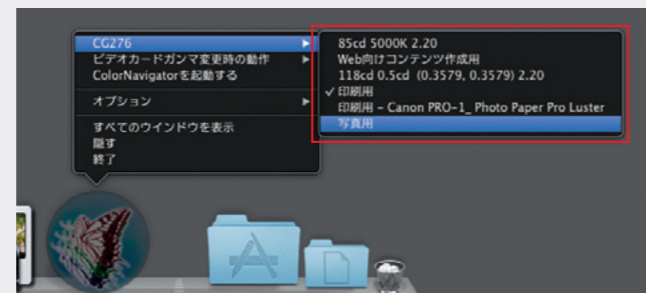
CG276
ビデオカードガンマ変更時の動作
ColorNavigatorを起動する

オプション

すべてのウインドウを表示
隠す
終了

85cd 5000K 2.20
Web向けコンテンツ作成用
118cd 0.5cd (0.3579, 0.3579) 2.20
✓ 印刷用
印刷用 - Canon PRO-1_ Photo Paper Pro Luster
写真用